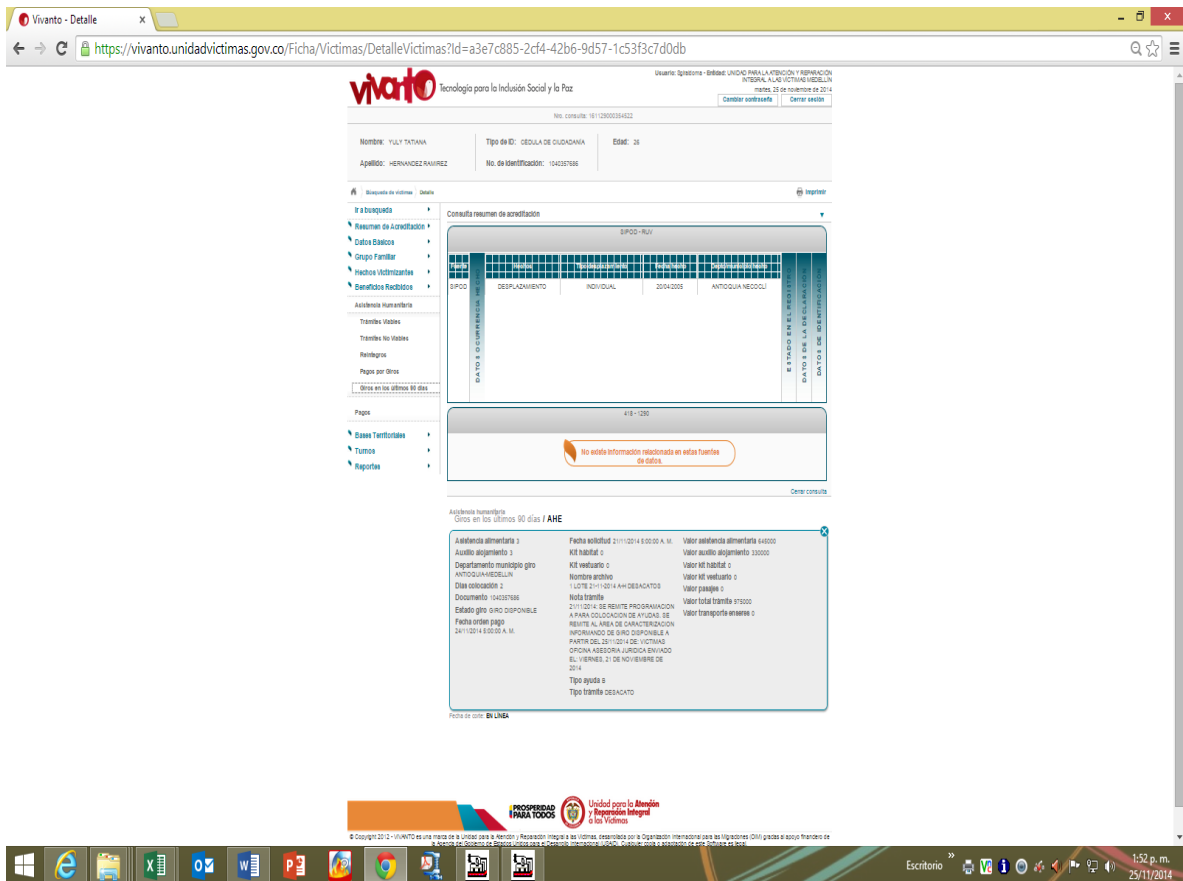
Vivanto - Detalle

https://vivanto.unidadvictimas.gov.co/Ficha/Victimas/DetalleVictimas?Id=a3e7c885-2cf4-42b6-9d57-1c53f3c7d0db

vivanto Tecnología para la Inclusión Social y la Paz

Usuario: Sgrestoma - Entidad: UNIDAD PARA LA ATENCIÓN Y REPARACIÓN INTEGRAL A LAS VICTIMAS MEDELLIN
martes, 25 de noviembre de 2014
Cambiar contraseña | Cerrar sesión

No. consulta: 181129000354522

Nombre: YULY TATIANA
Apellido: HERNANDEZ RAMIREZ
Tipo de ID: CÉDULA DE CIUDADANÍA
No. de identificación: 1040357686
Edad: 26

Búsqueda de víctimas | Detalle
Imprimir

Ir a busqueda
Resumen de Acreditación
Datos Básicos
Grupo Familiar
Hechos Victimizantes
Beneficios Recibidos
Asistencia Humanitaria
Trámites Viables
Trámites No Viables
Reintegros
Pagos por Giros
Giros en los últimos 90 días
Pagos
Bases Territoriales
Turnos
Reportes

Consulta resumen de acreditación

SIPOD - RUV

| Fuente | | Hecho | Tipo desplazamiento | Fecha hecho | Lugar de ocurrencia |
|---|---|---|---|---|---|
| SIPOD | | DESPLAZAMIENTO | INDIVIDUAL | 20/04/2005 | ANTIOQUIA NECOCLÍ |

DATOS OCURRENCIA HECHO
ESTADO EN EL REGISTRO
DATOS DE LA DECLARACIÓN
DATOS DE IDENTIFICACIÓN

418 - 1290

No existe información relacionada en estas fuentes de datos.

Cerrar consulta

Asistencia humanitaria
Giros en los últimos 90 días / AHE

Asistencia alimentaria 3
Auxilio alojamiento 3
Departamento municipio giro ANTIOQUIA-MEDELLIN
Días colocación 2
Documento 1040357686
Estado giro GIRO DISPONIBLE
Fecha orden pago 24/11/2014 0:00:00 A. M.

Fecha solicitud 21/11/2014 0:00:00 A. M.
Kit hábitat 0
Kit vestuario 0
Nombre archivo 1 LOTE 21-11-2014 AH DESACATOS
Nota trámite 21/11/2014: SE REMITE PROGRAMACION A PARA COLOCACION DE AYUDAS, SE REMITE AL AREA DE CARACTERIZACION INFORMANDO DE GIRO DISPONIBLE A PARTIR DEL 25/11/2014 DE: VICTIMAS OFICINA ASESORIA JURIDICA ENVIADO EL: VIERNES, 21 DE NOVIEMBRE DE 2014
Tipo ayuda B
Tipo trámite DESACATO

Valor asistencia alimentaria 645000
Valor auxilio alojamiento 330000
Valor kit hábitat 0
Valor kit vestuario 0
Valor pasajes 0
Valor total trámite 975000
Valor transporte enseres 0

Fecha de corte: EN LÍNEA

PROSPERIDAD PARA TODOS
Unidad para la Atención y Reparación Integral a las Víctimas

© Copyright 2012 - VIVANTO es una marca de la Unidad para la Atención y Reparación Integral a las Víctimas, desarrollada por la Organización Internacional para las Migraciones (OIM) gracias al apoyo financiero de la Agencia del Gobierno de Estados Unidos para el Desarrollo Internacional (USAID). Cualquier copia o adaptación de este Software es ilegal.

Escritorio
1:52 p. m.
25/11/2014